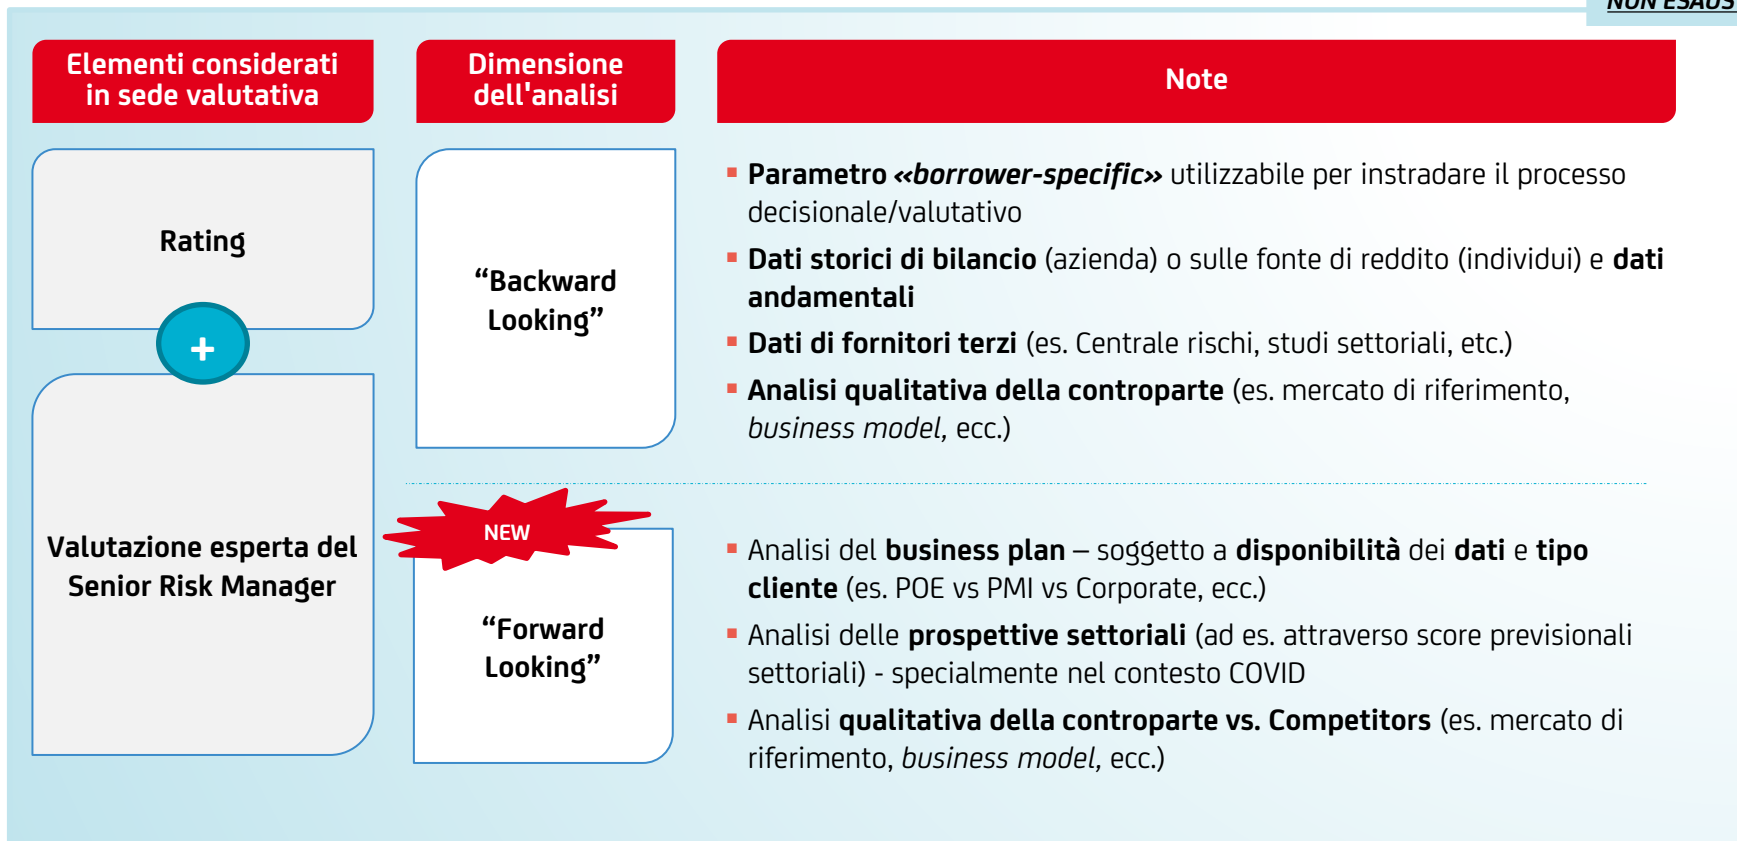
NON ESAUS

Elementi considerati in sede valutativa

Dimensione dell'analisi

Note

Rating

+

Valutazione esperta del Senior Risk Manager

“Backward Looking”

- Parametro «borrower-specific» utilizzabile per instradare il processo decisionale/valutativo
- Dati storici di bilancio (azienda) o sulle fonte di reddito (individui) e dati andamentali
- Dati di fornitori terzi (es. Centrale rischi, studi settoriali, etc.)
- Analisi qualitativa della controparte (es. mercato di riferimento, business model, ecc.)

NEW

“Forward Looking”

- Analisi del business plan – soggetto a disponibilità dei dati e tipo cliente (es. POE vs PMI vs Corporate, ecc.)
- Analisi delle prospettive settoriali (ad es. attraverso score previsionali settoriali) - specialmente nel contesto COVID
- Analisi qualitativa della controparte vs. Competitors (es. mercato di riferimento, business model, ecc.)